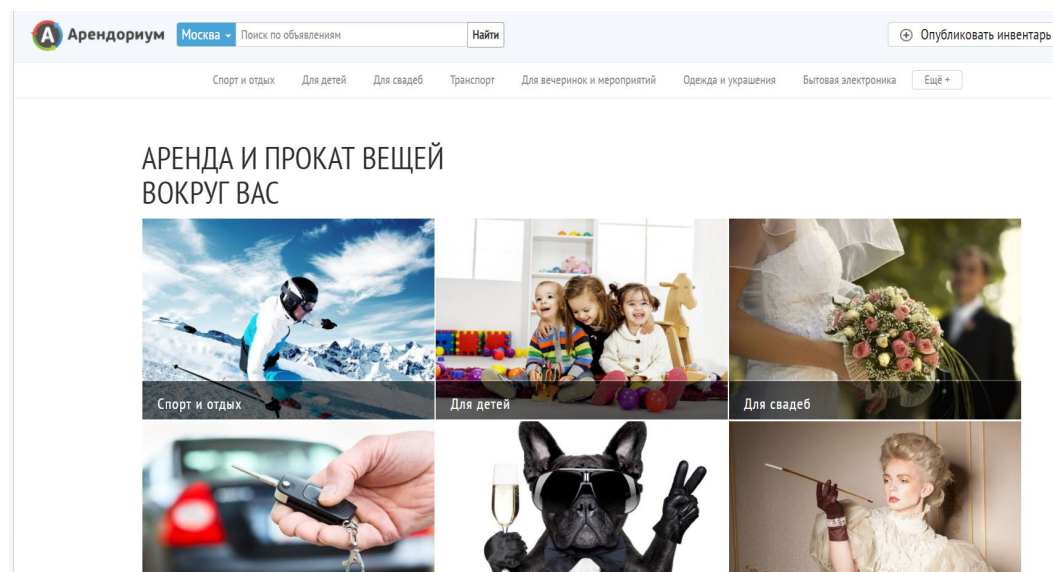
A Арендориум Москва Поиск по объявлениям Найти ⊕ Опубликовать инвентарь

Спорт и отдых Для детей Для свадеб Транспорт Для вечеринок и мероприятий Одежда и украшения Бытовая электроника Ещё +

АРЕНДА И ПРОКАТ ВЕЩЕЙ ВОКРУГ ВАС

Спорт и отдых

Для детей

Для свадеб